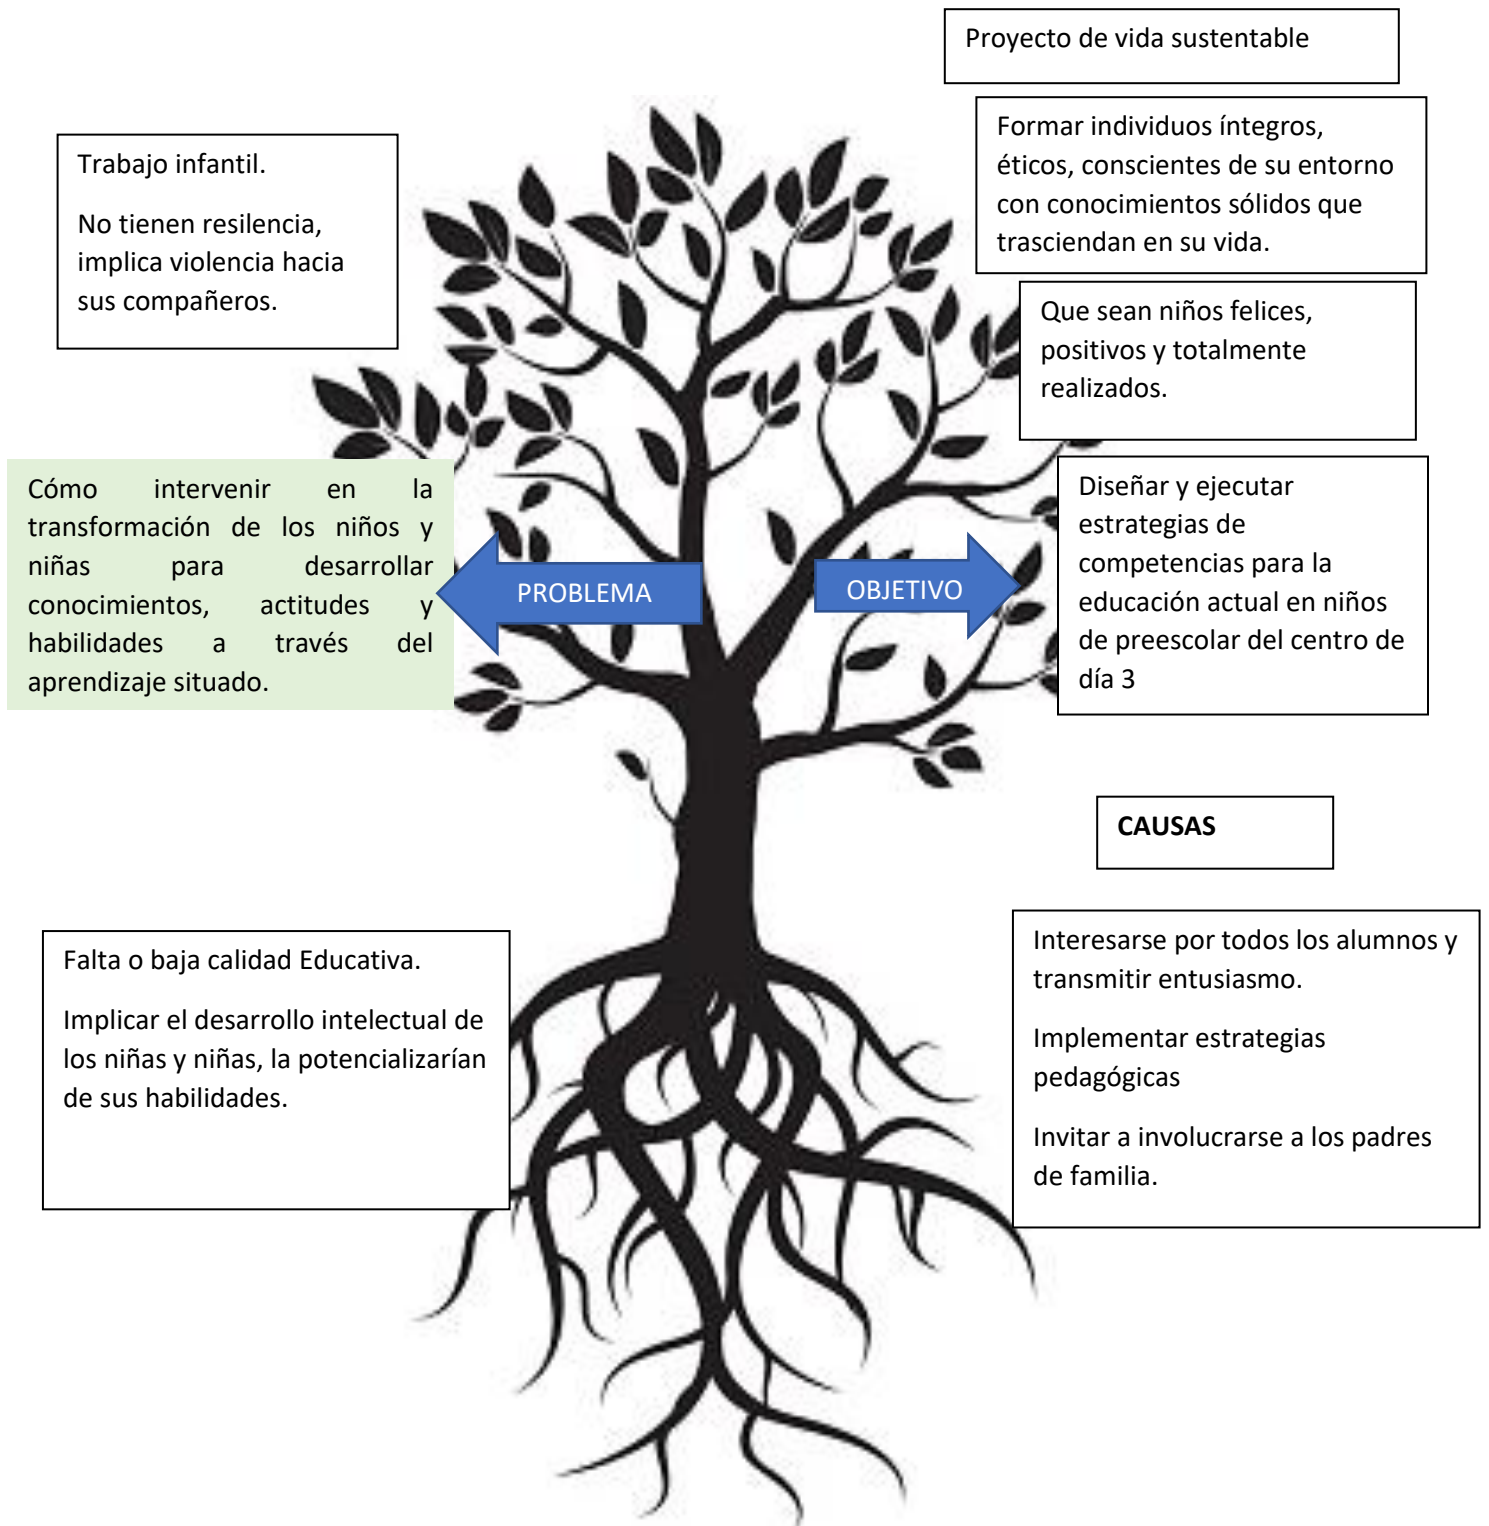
Proyecto de vida sustentable

Trabajo infantil.

No tienen resilencia, implica violencia hacia sus compañeros.

Formar individuos íntegros, éticos, conscientes de su entorno con conocimientos sólidos que trasciendan en su vida.

Que sean niños felices, positivos y totalmente realizados.

Cómo intervenir en la transformación de los niños y niñas para desarrollar conocimientos, actitudes y habilidades a través del aprendizaje situado.

PROBLEMA

OBJETIVO

Diseñar y ejecutar estrategias de competencias para la educación actual en niños de preescolar del centro de día 3

CAUSAS

Falta o baja calidad Educativa.

Implicar el desarrollo intelectual de los niñas y niñas, la potencializarían de sus habilidades.

Interesarse por todos los alumnos y transmitir entusiasmo.

Implementar estrategias pedagógicas

Invitar a involucrarse a los padres de familia.